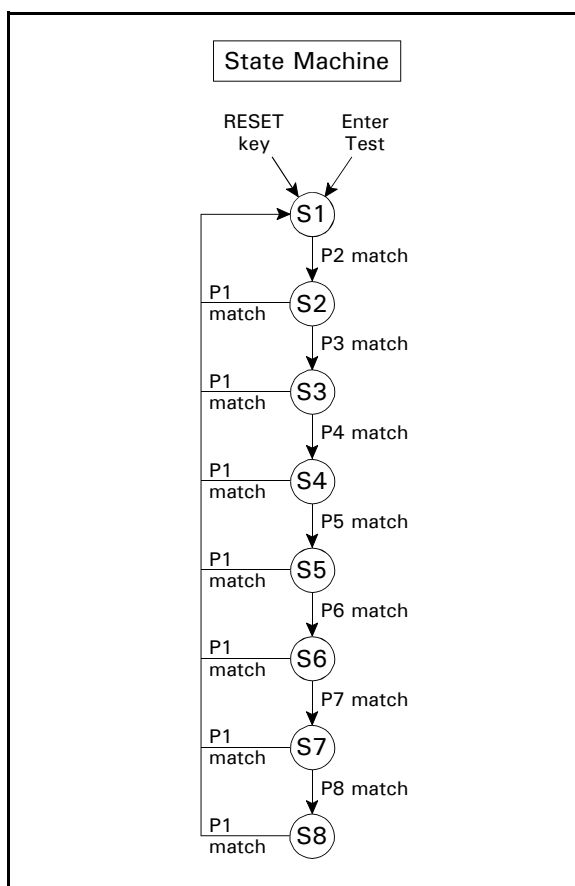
State Machine

RESET key

Enter Test

S1

P2 match

P1 match

S2

P3 match

P1 match

S3

P4 match

P1 match

S4

P5 match

P1 match

S5

P6 match

P1 match

S6

P7 match

P1 match

S7

P8 match

P1 match

S8